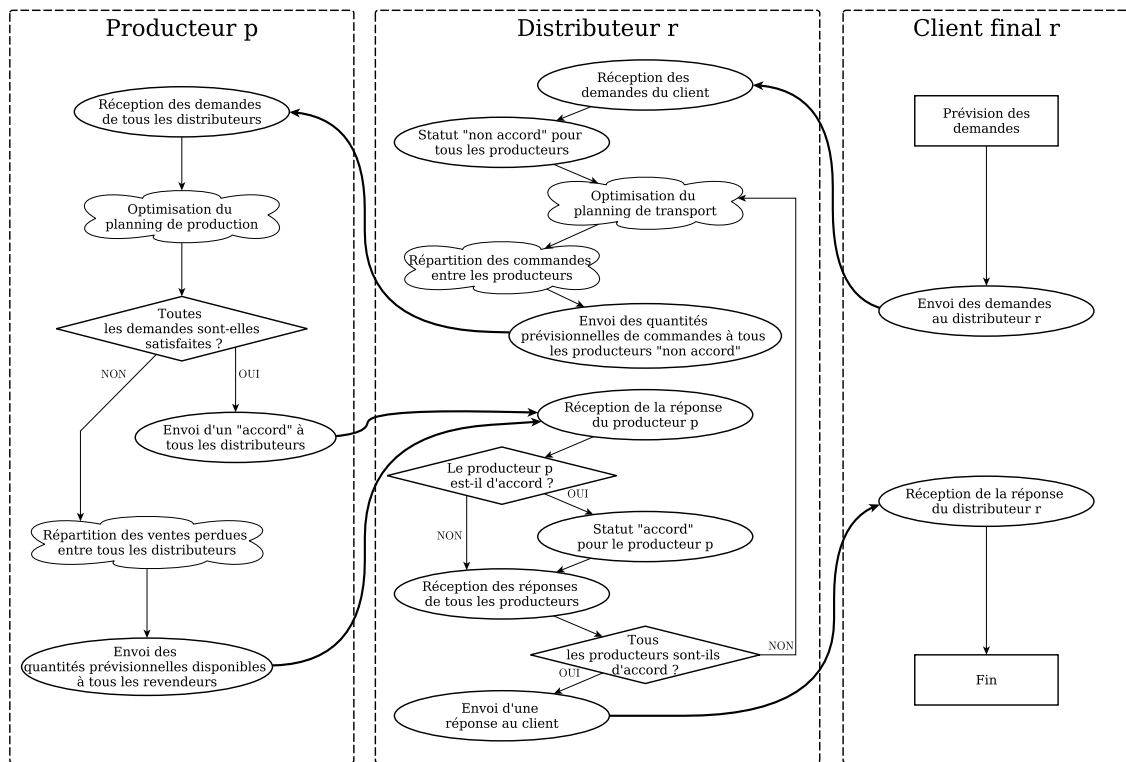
Producteur p

Réception des demandes de tous les distributeurs

Optimisation du planning de production

Toutes les demandes sont-elles satisfaites ?

NON

OUI

Envoi d'un "accord" à tous les distributeurs

Répartition des ventes perdues entre tous les distributeurs

Envoi des quantités prévisionnelles disponibles à tous les revendeurs

Distributeur r

Réception des demandes du client

Statut "non accord" pour tous les producteurs

Optimisation du planning de transport

Répartition des commandes entre les producteurs

Envoi des quantités prévisionnelles de commandes à tous les producteurs "non accord"

Réception de la réponse du producteur p

Le producteur p est-il d'accord ?

OUI

NON

Statut "accord" pour le producteur p

Réception des réponses de tous les producteurs

Tous les producteurs sont-ils d'accord ?

NON

OUI

Envoi d'une réponse au client

Client final r

Prévision des demandes

Envoi des demandes au distributeur r

Réception de la réponse du distributeur r

Fin